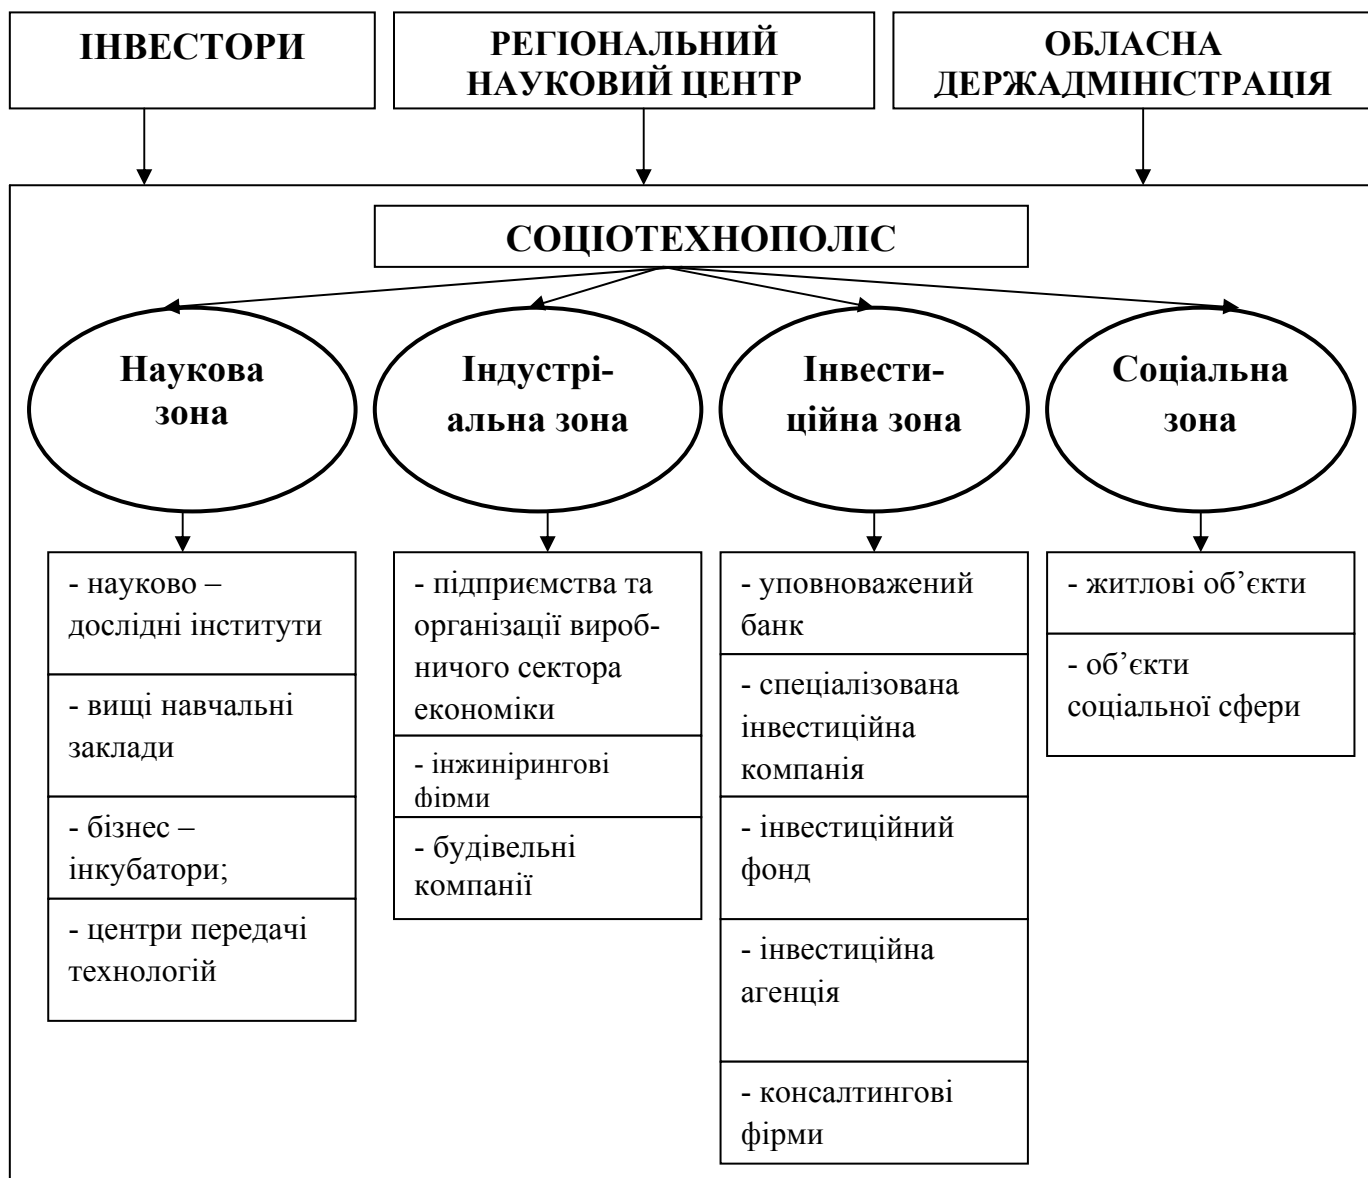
ІНВЕСТОРИ

РЕГІОНАЛЬНИЙ НАУКОВИЙ ЦЕНТР

ОБЛАСНА ДЕРЖАДМІНІСТРАЦІЯ

СОЦІОТЕХНОПОЛІС

Наукова зона

Індустріальна зона

Інвестиційна зона

Соціальна зона

- науково – дослідні інститути

- вищі навчальні заклади

- бізнес – інкубатори;

- центри передачі технологій

- підприємства та організації виробничого сектора економіки

- інжинірингові фірми

- будівельні компанії

- уповноважений банк

- спеціалізована інвестиційна компанія

- інвестиційний фонд

- інвестиційна агенція

- консалтингові фірми

- житлові об’єкти

- об’єкти соціальної сфери